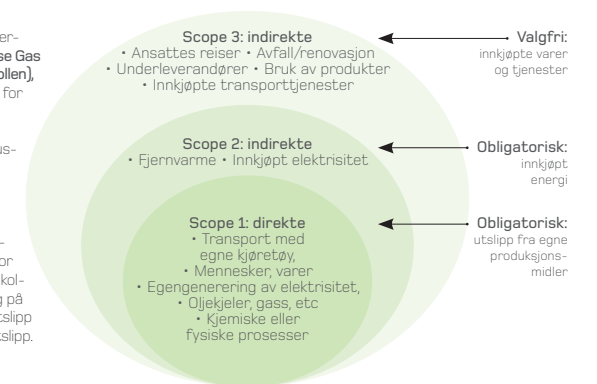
er-
se Gas
ollen),
for

us-

-
or
kol-
g på
tslipp
slipp.

Scope 3: indirekte
• Ansattes reiser • Avfall/renovasjon
• Underleverandører • Bruk av produkter
• Innkjøpte transporttjenester

Valgfri:
innkjøpte varer
og tjenester

Scope 2: indirekte
• Fjernvarme • Innkjøpt elektrisitet

Obligatorisk:
innkjøpt
energi

Scope 1: direkte
• Transport med egne kjøretøy,
• Mennesker, varer
• Egengenerering av elektrisitet,
• Oljekjeler, gass, etc
• Kjemiske eller fysiske prosesser

Obligatorisk:
utslipp fra egne
produksjons-
midler